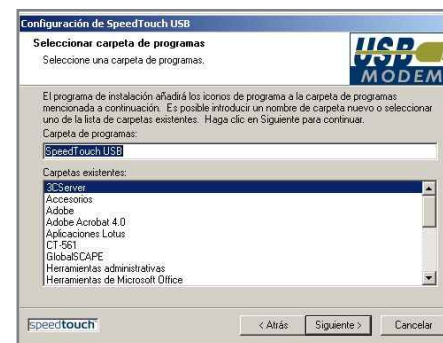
Configuración de SpeedTouch USB

Seleccionar carpeta de programas
Seleccione una carpeta de programas.

USB MODEM

El programa de instalación añadirá los iconos de programa a la carpeta de programas mencionada a continuación. Es posible introducir un nombre de carpeta nuevo o seleccionar uno de la lista de carpetas existentes. Haga clic en Siguiente para continuar.

Carpeta de programas:
SpeedTouch USB

Carpetas existentes:
3CServer
Accesorios
Adobe
Adobe Acrobat 4.0
Aplicaciones Lotus
CT-561
GlobalSCAPE
Herramientas administrativas
Herramientas de Microsoft Office

speedtouch

< Atrás | Siguiente > | Cancelar